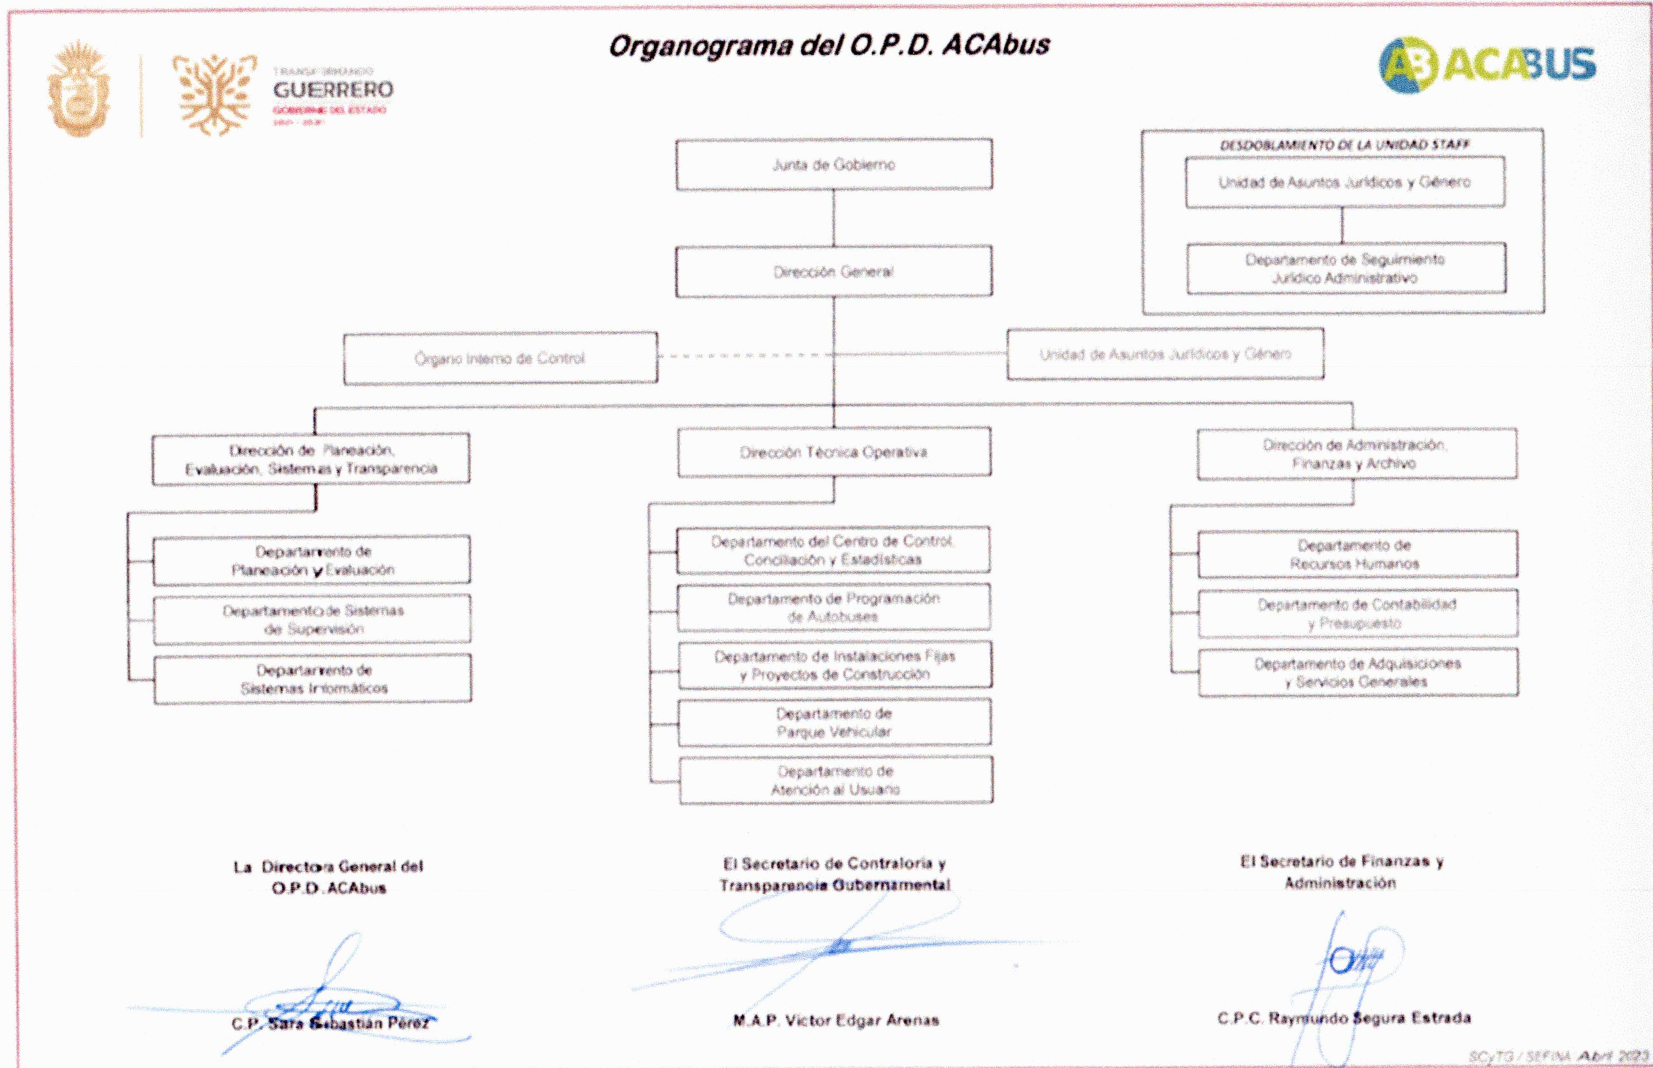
Organograma del O.P.D. ACAbus

TRANSFORMANDO GUERRERO GOBIERNO DEL ESTADO 2021 - 2027

ACABUS

DESDOBLAMIENTO DE LA UNIDAD STAFF

Unidad de Asuntos Jurídicos y Género

Departamento de Seguimiento Jurídico Administrativo

Junta de Gobierno

Dirección General

Órgano Interno de Control

Unidad de Asuntos Jurídicos y Género

Dirección de Planeación, Evaluación, Sistemas y Transparencia

Dirección Técnica Operativa

Dirección de Administración, Finanzas y Archivo

Departamento de Planeación y Evaluación

Departamento de Sistemas de Supervisión

Departamento de Sistemas Informáticos

Departamento del Centro de Control, Conciliación y Estadísticas

Departamento de Programación de Autobuses

Departamento de Instalaciones Fijas y Proyectos de Construcción

Departamento de Parque Vehicular

Departamento de Atención al Usuario

Departamento de Recursos Humanos

Departamento de Contabilidad y Presupuesto

Departamento de Adquisiciones y Servicios Generales

La Directora General del O.P.D. ACAbus

C.P. Sara Sebastián Pérez

El Secretario de Contraloría y Transparencia Gubernamental

M.A.P. Víctor Edgar Arenas

El Secretario de Finanzas y Administración

C.P.C. Raymundo Segura Estrada

SCyTG / SEFINA Abril 2023